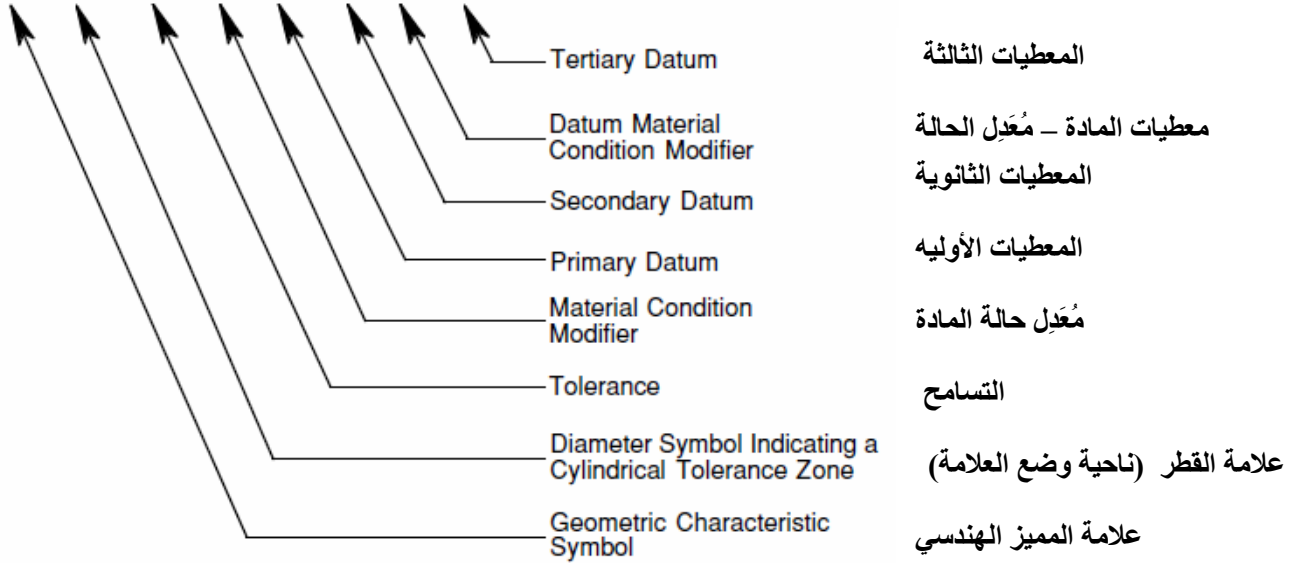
Tertiary Datum
المعطيات الثالثة

Datum Material Condition Modifier
معطيات المادة – مُعَدِل الحالة

Secondary Datum
المعطيات الثانوية

Primary Datum
المعطيات الأوليه

Material Condition Modifier
مُعَدِل حالة المادة

Tolerance
التسامح

Diameter Symbol Indicating a Cylindrical Tolerance Zone
علامة القطر (ناحية وضع العلامة)

Geometric Characteristic Symbol
علامة المميز الهندسي